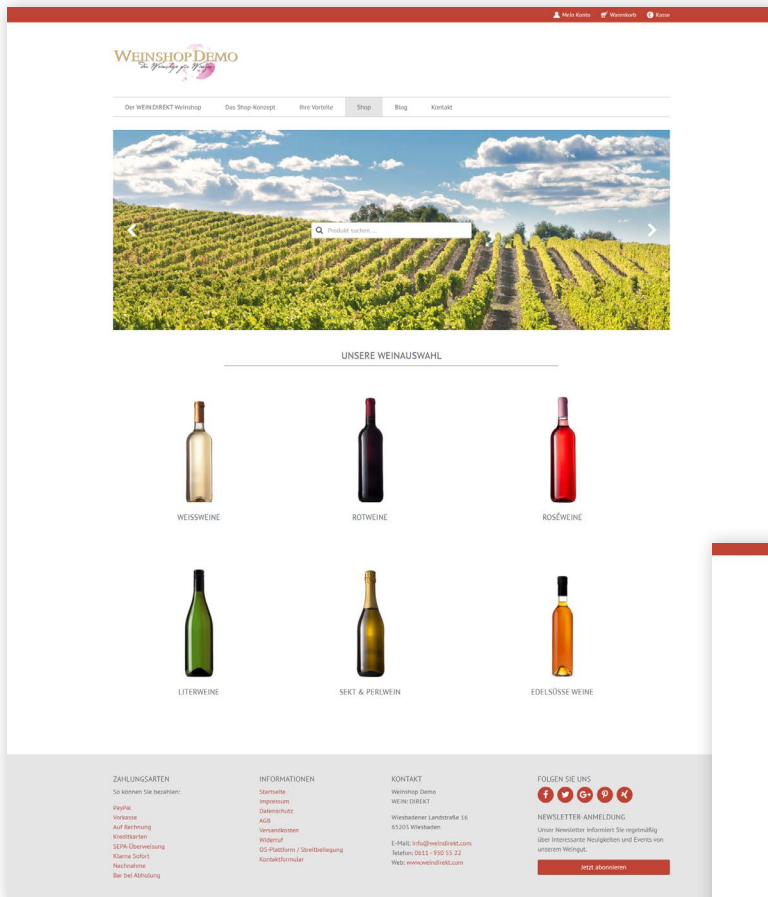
Mein Konto   Warenkorb   Kasse

WEINSHOP DEMO
Ihr Weinshop für Weine

Der WEIN:DIREKT Weinshop   Das Shop-Konzept   Ihre Vorteile   Shop   Blog   Kontakt

Produkt suchen ...

UNSERE WEINAUSWAHL

WEISSWEINE   ROTWEINE   ROSÉWEINE

LITERWEINE   SEKT & PERLWEIN   EDELSÜSSE WEINE

ZAHLUNGSARTEN
So können Sie bezahlen:

PayPal
Vorkasse
Auf Rechnung
Kreditkarten
SEPA-Überweisung
Klarna Sofort
Nachnahme
Bar bei Abholung

INFORMATIONEN
Startseite
Impressum
Datenschutz
AGB
Versandkosten
Widerruf
OS-Plattform / Streitbeilegung
Kontaktformular

KONTAKT
Weinshop Demo
WEIN:DIREKT

Wiesbadener Landstraße 16
65203 Wiesbaden

E-Mail: info@weindirekt.com
Telefon: 0611 - 950 55 22
Web: www.weindirekt.com

FOLGEN SIE UNS

NEWSLETTER-ANMELDUNG
Unser Newsletter informiert Sie regelmäßig über interessante Neuigkeiten und Events von unserem Weingut.

Jetzt abonnieren